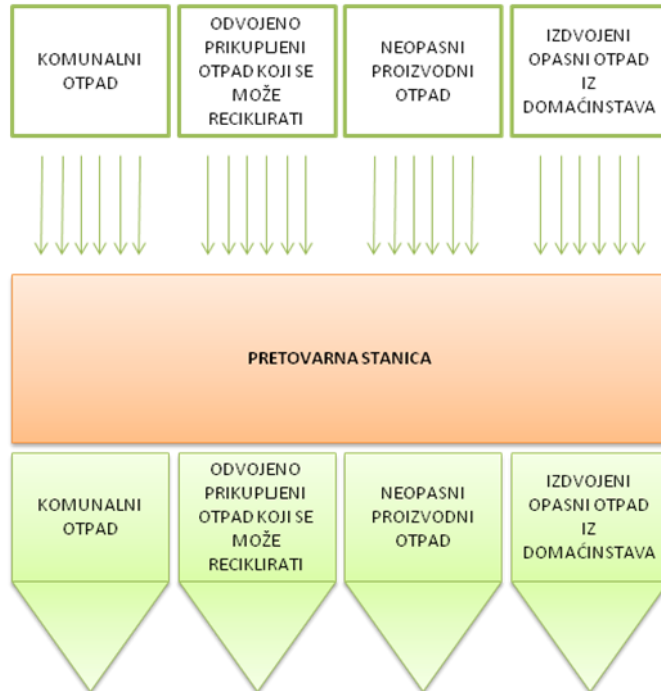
KOMUNALNI OTPAD

ODVOJENO PRIKUPLJENI OTPAD KOJI SE MOŽE RECIKLIRATI

NEOPASNI PROIZVODNI OTPAD

IZDVOJENI OPASNI OTPAD IZ DOMAĆINSTAVA

PRETOVARNA STANICA

KOMUNALNI OTPAD

ODVOJENO PRIKUPLJENI OTPAD KOJI SE MOŽE RECIKLIRATI

NEOPASNI PROIZVODNI OTPAD

IZDVOJENI OPASNI OTPAD IZ DOMAĆINSTAVA